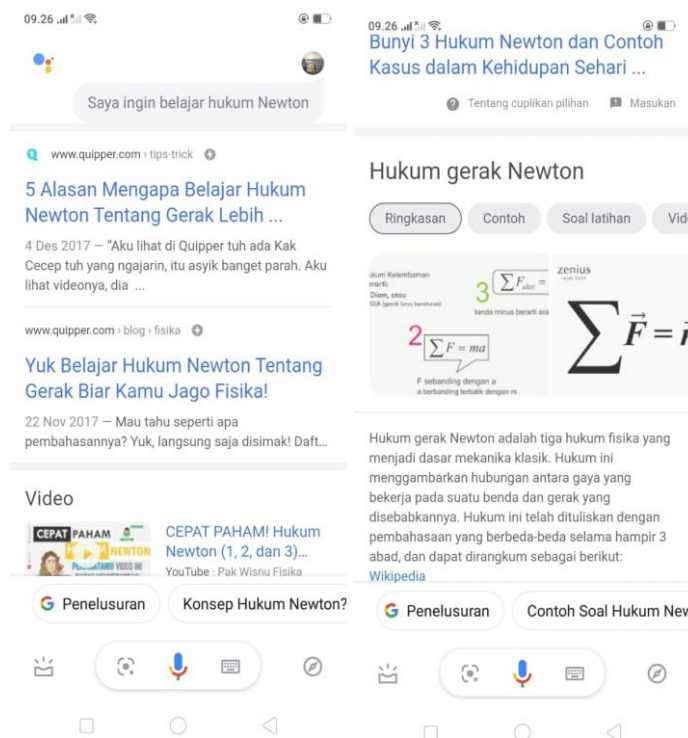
09.26

Saya ingin belajar hukum Newton

www.quipper.com › tips-trick

5 Alasan Mengapa Belajar Hukum Newton Tentang Gerak Lebih ...

4 Des 2017 — "Aku lihat di Quipper tuh ada Kak Cecep tuh yang ngajarin, itu asyik banget parah. Aku lihat videonya, dia ...

www.quipper.com › blog › fisika

Yuk Belajar Hukum Newton Tentang Gerak Biar Kamu Jago Fisika!

22 Nov 2017 — Mau tahu seperti apa pembahasannya? Yuk, langsung saja disimak! Daft...

Video

CEPAT PAHAM NEWTON

CEPAT PAHAM! Hukum Newton (1, 2, dan 3)...

YouTube · Pak Wisnu Fisika

Penelusuran

Konsep Hukum Newton?

09.26

Bunyi 3 Hukum Newton dan Contoh Kasus dalam Kehidupan Sehari ...

Tentang cuplikan pilihan

Masukan

Hukum gerak Newton

Ringkasan

Contoh

Soal latihan

Vid

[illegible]

3 $\sum F_{aksi} =$

tanda minus berarti ara

2 $\sum F = ma$

F sebanding dengan a

a berbanding terbalik dengan m

zenius

$\sum \vec{F} =$

Hukum gerak Newton adalah tiga hukum fisika yang menjadi dasar mekanika klasik. Hukum ini menggambarkan hubungan antara gaya yang bekerja pada suatu benda dan gerak yang disebabkannya. Hukum ini telah dituliskan dengan pembahasaan yang berbeda-beda selama hampir 3 abad, dan dapat dirangkum sebagai berikut:

Wikipedia

Penelusuran

Contoh Soal Hukum New